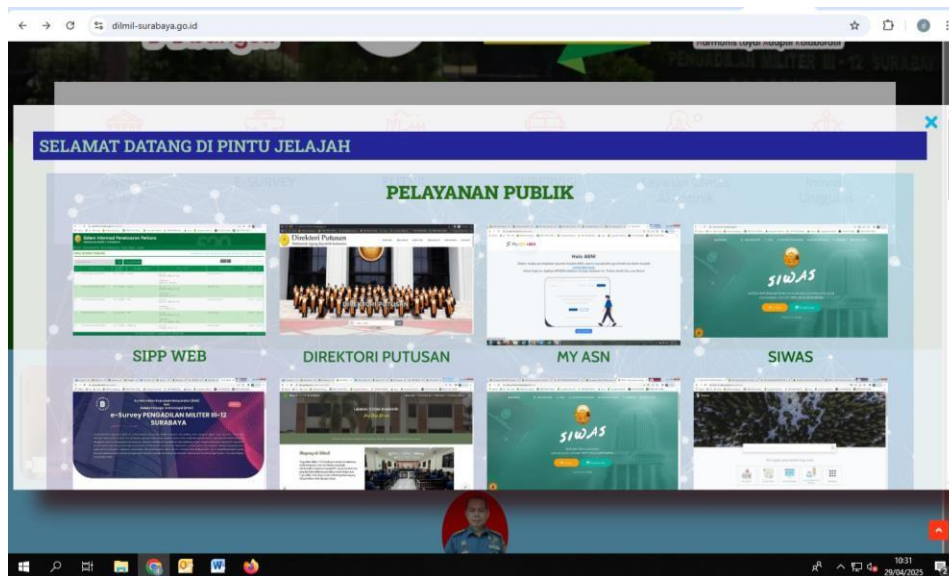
dilmil-surabaya.go.id

Harmonis Loyal Adaptif Kolaboratif

PENGADILAN MILITER III-12 SURABAYA

SELAMAT DATANG DI PINTU JELAJAH

PELAYANAN PUBLIK

Direktori Putusan

Halo ASN

SIWAS

SIPP WEB

DIREKTORI PUTUSAN

MY ASN

SIWAS

e-Survey PENGADILAN MILITER III-12 SURABAYA

SIWAS

10:31
29/04/2025